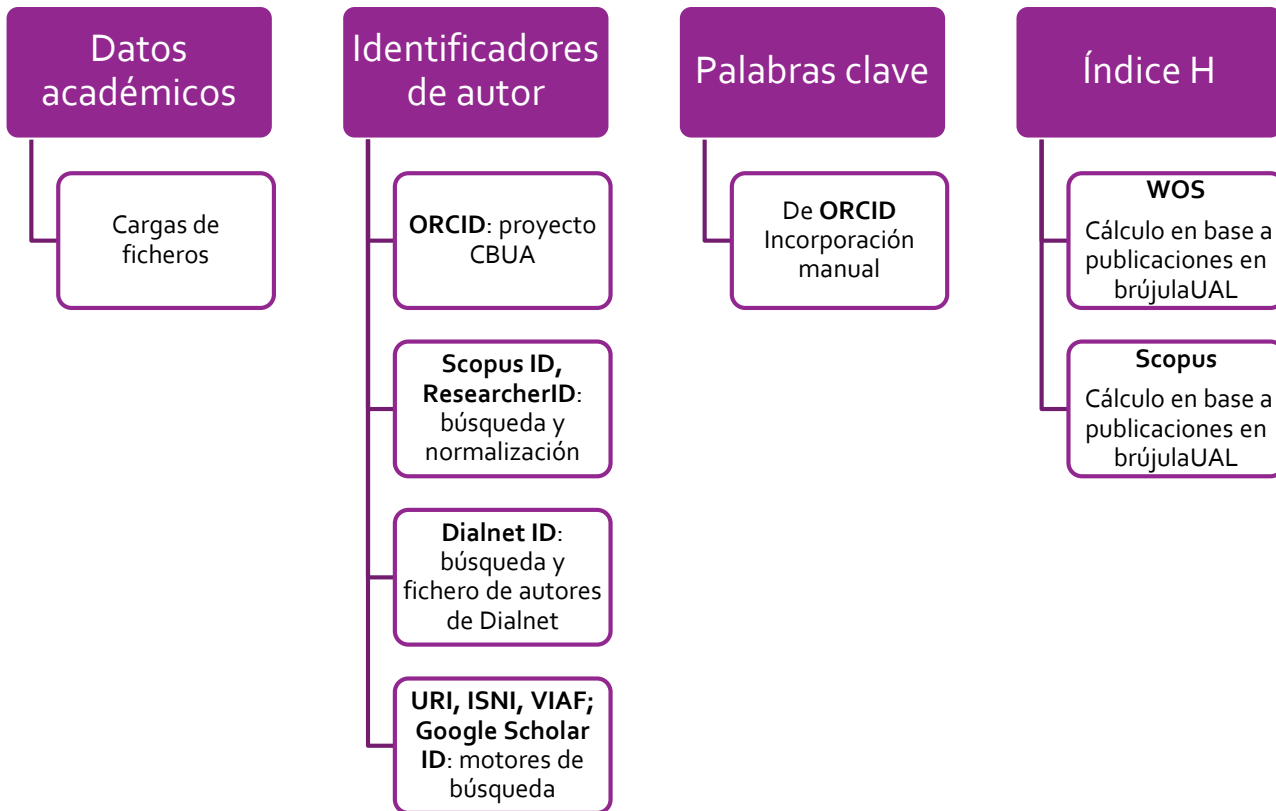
Datos académicos

Cargas de ficheros

Identificadores de autor

ORCID: proyecto CBUA

Scopus ID, ResearcherID: búsqueda y normalización

Dialnet ID: búsqueda y fichero de autores de Dialnet

URI, ISNI, VIAF; Google Scholar ID: motores de búsqueda

Palabras clave

De ORCID Incorporación manual

Índice H

WOS
Cálculo en base a publicaciones en brújulaUAL

Scopus
Cálculo en base a publicaciones en brújulaUAL